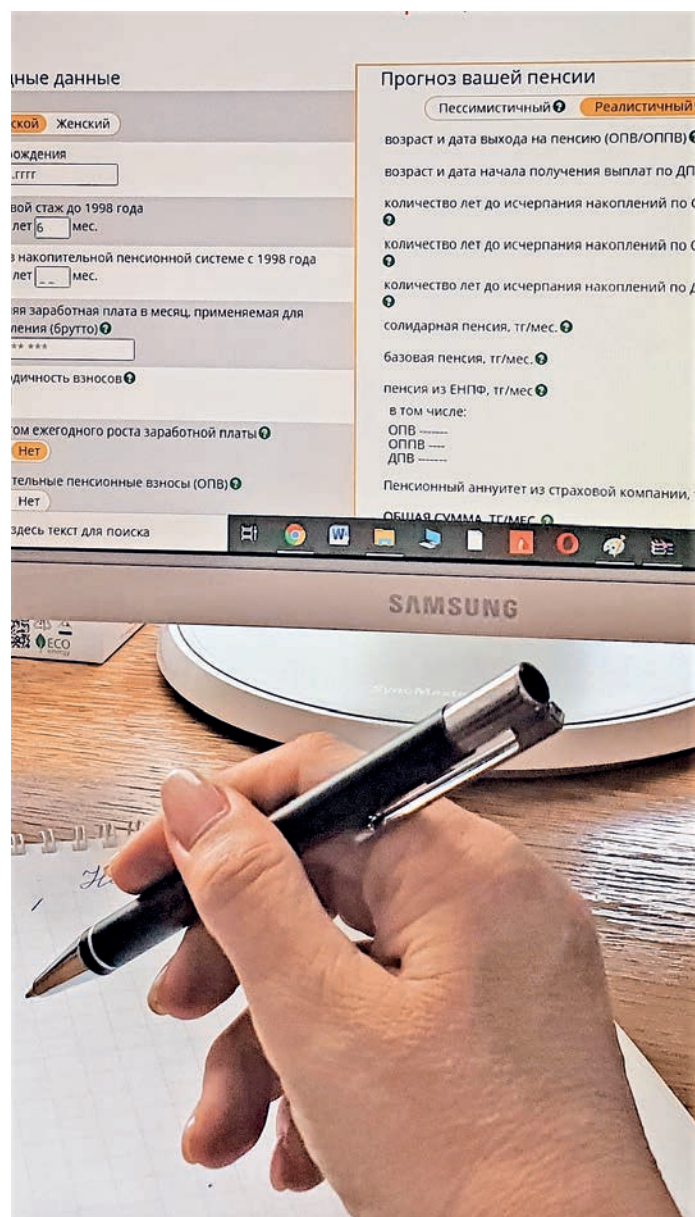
дные данные

ской Женский

рождения
.гггг

вой стаж до 1998 года
лет 6 мес.

в накопительной пенсионной системе с 1998 года
лет __ мес.

яя заработная плата в месяц, применяемая для
ления (брутто)
** ***

дичность взносов

том ежегодного роста заработной платы
Нет

тельные пенсионные взносы (ОПВ)
Нет

здесь текст для поиска

Прогноз вашей пенсии

Пессимистичный Реалистичный

возраст и дата выхода на пенсию (ОПВ/ОППВ)

возраст и дата начала получения выплат по ДП

количество лет до исчерпания накоплений по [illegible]

количество лет до исчерпания накоплений по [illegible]

количество лет до исчерпания накоплений по Д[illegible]

солидарная пенсия, тг/мес.

базовая пенсия, тг/мес.

пенсия из ЕНПФ, тг/мес
в том числе:
ОПВ -------
ОППВ ----
ДПВ -------

Пенсионный аннуитет из страховой компании, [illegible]

ОБЩАЯ СУММА, ТГ/МЕС

SAMSUNG

ECO

SyncMaster

Н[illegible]